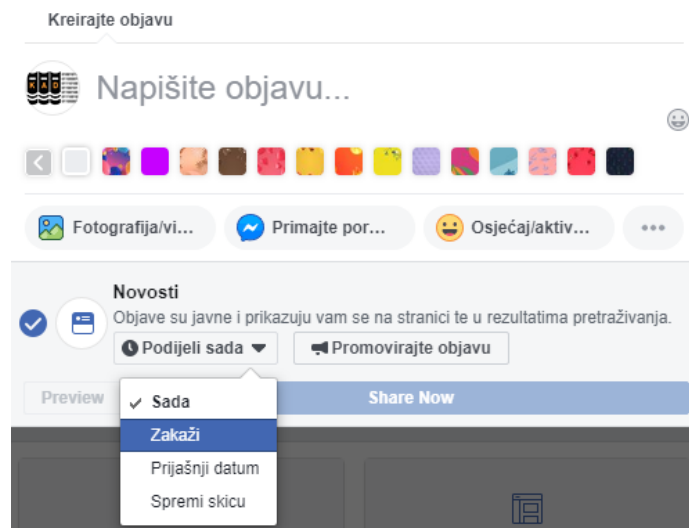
Kreirajte objavu

Napišite objavu...

Fotografija/vi...

Primajte por...

Osjećaj/aktiv...

•••

Novosti

Objave su javne i prikazuju vam se na stranici te u rezultatima pretraživanja.

Podijeli sada

Promovirajte objavu

Preview

Share Now

✓ Sada

Zakaži

Prijašnji datum

Spremi skicu